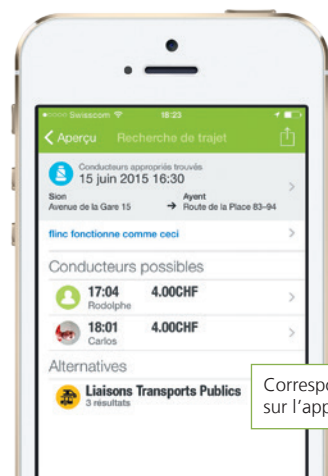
Swisscom 18:23

Aperçu Recherche de trajet

Conducteurs appropriés trouvés
15 juin 2015 16:30

Sion
Avenue de la Gare 15
→ Ayent
Route de la Place 83–94

flinc fonctionne comme ceci

Conducteurs possibles

17:04 4.00CHF
Rodolphe

18:01 4.00CHF
Carlos

Alternatives

Liaisons Transports Publics
3 résultats

Correspo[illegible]
sur l'app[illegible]